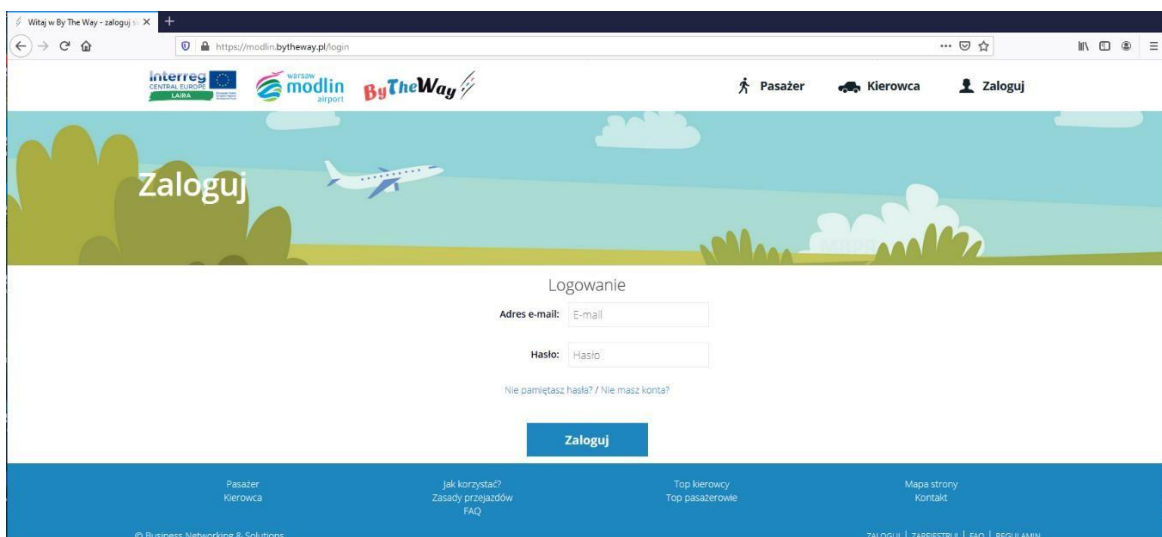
Witaj w By The Way - zaloguj si ×

https://modlin.bytheway.pl/login

Interreg CENTRAL EUROPE LAIRA

warsaw modlin airport

ByTheWay

Pasażer

Kierowca

Zaloguj

Zaloguj

Logowanie

Adres e-mail: E-mail

Hasło: Hasło

Nie pamiętasz hasła? / Nie masz konta?

Zaloguj

Pasażer
Kierowca

Jak korzystać?
Zasady przejazdów
FAQ

Top kierowcy
Top pasażerowie

Mapa strony
Kontakt

© Business Networking & Solutions

ZALOGUJ | ZAREJESTRUJ | FAQ | REGULAMIN